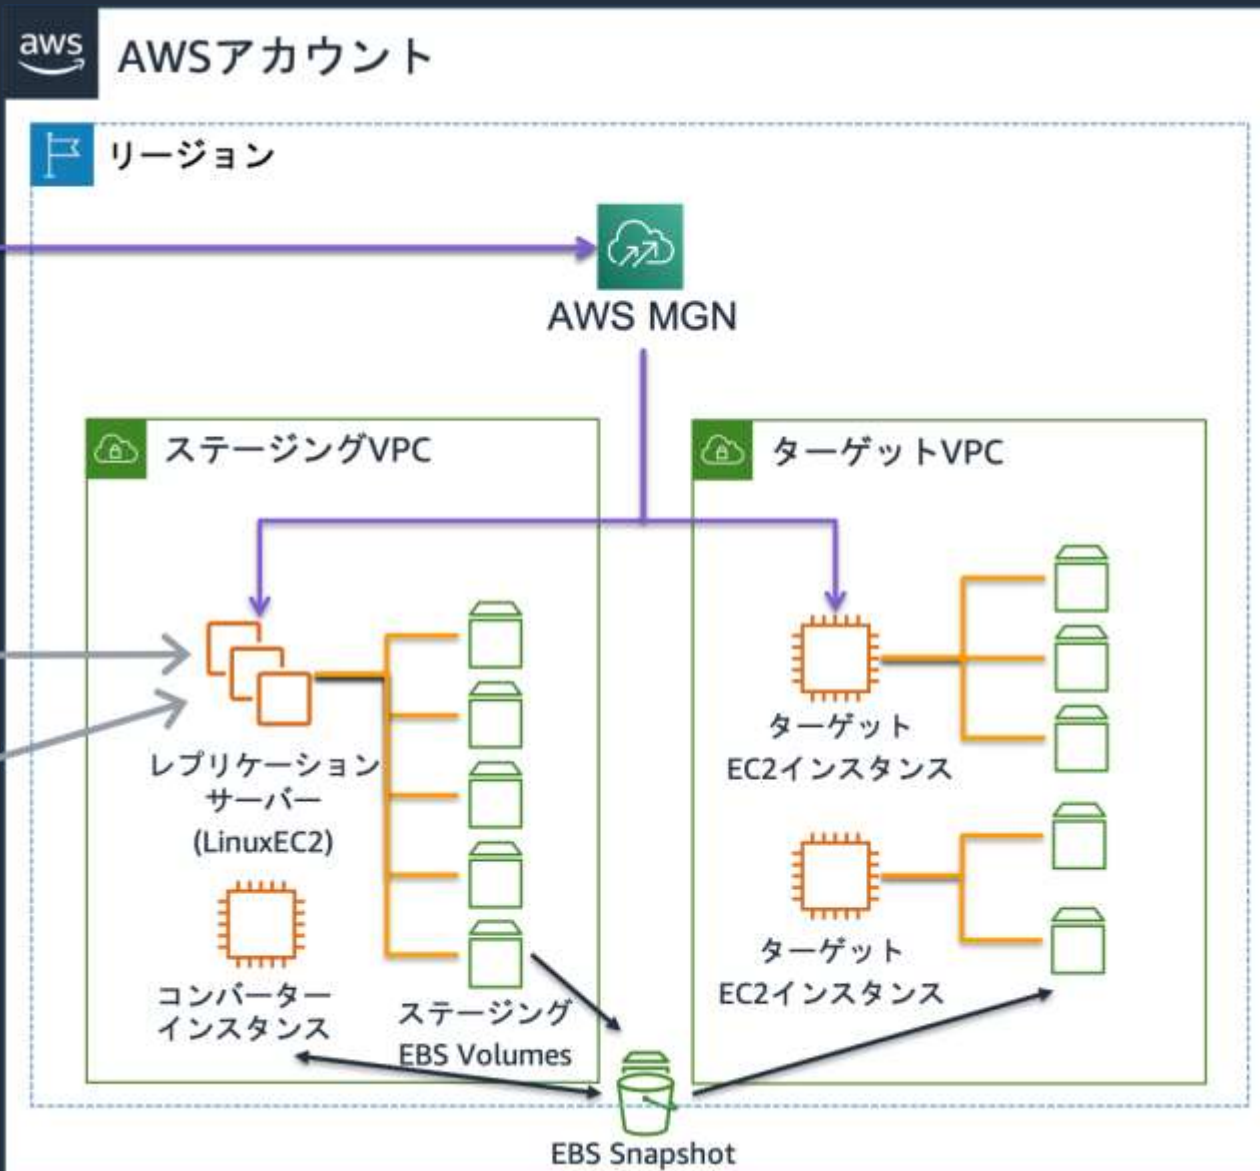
aws AWSアカウント

リージョン

AWS MGN

ステージングVPC

ターゲットVPC

レプリケーションサーバー
(LinuxEC2)

コンバーターインスタンス

ステージング
EBS Volumes

ターゲット
EC2インスタンス

ターゲット
EC2インスタンス

EBS Snapshot